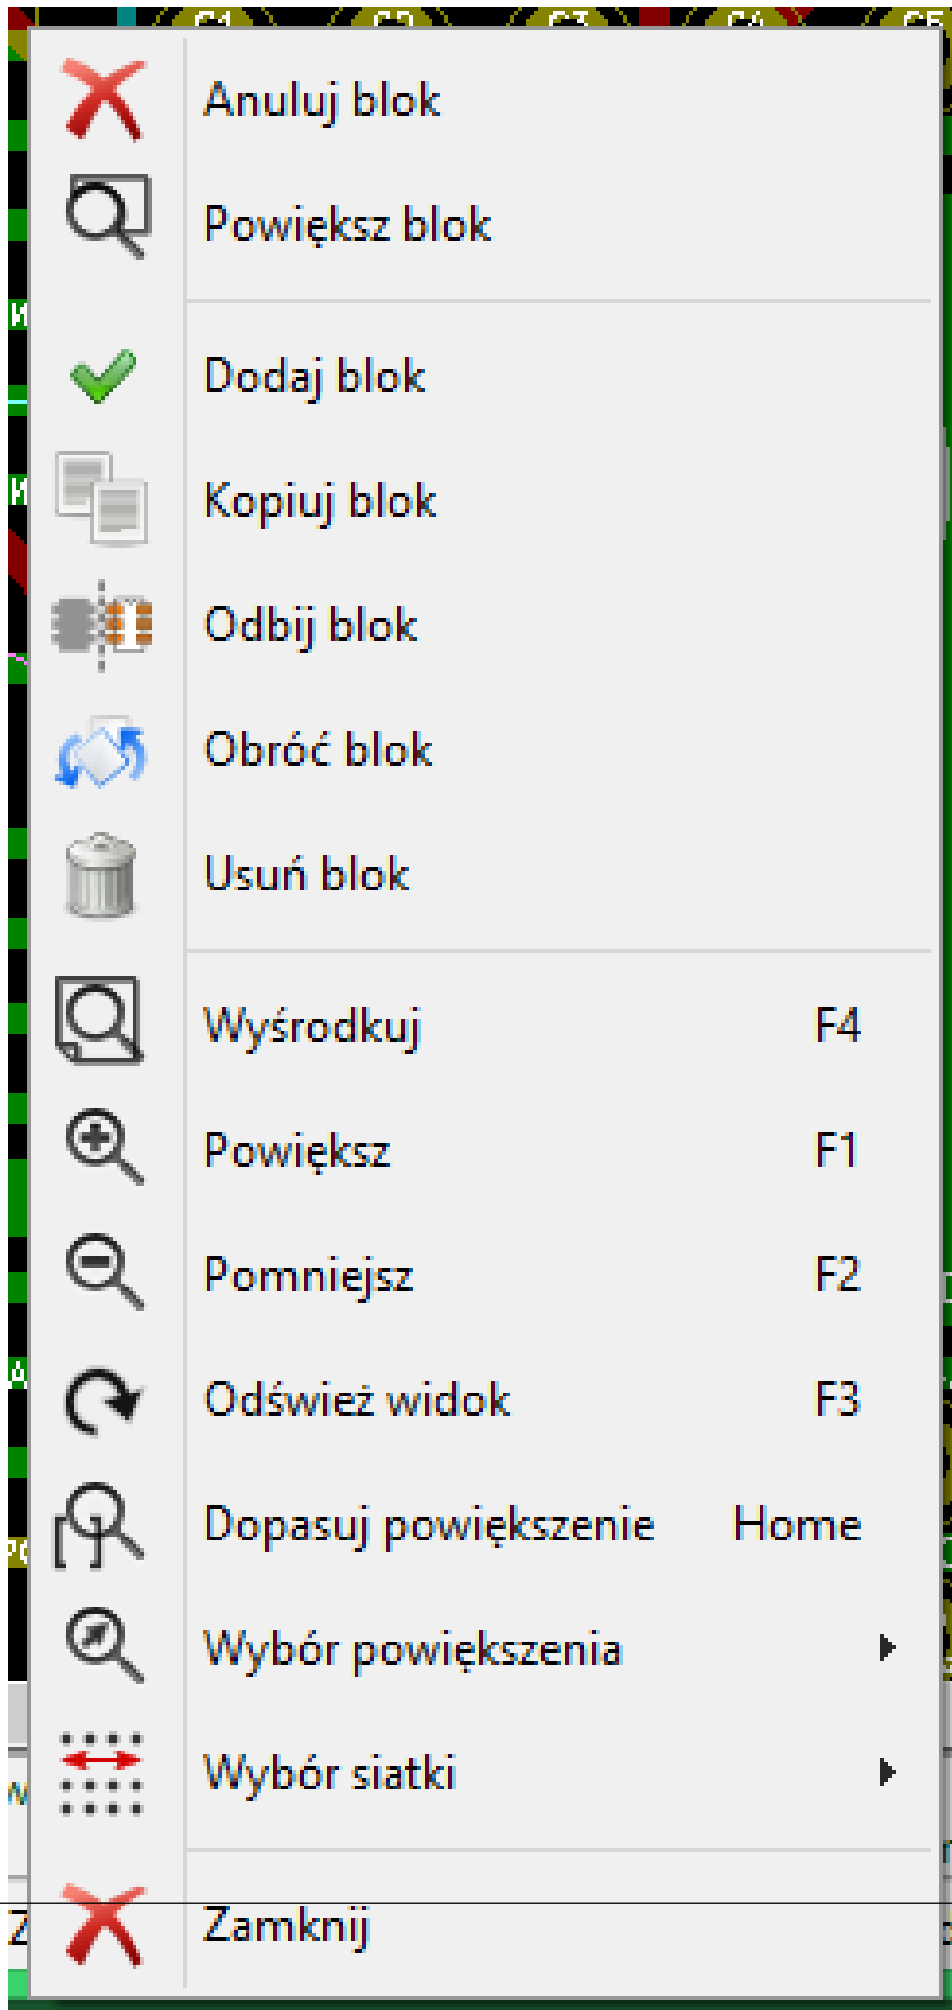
Anuluj blok
Powiększ blok

Dodaj blok
Kopiuj blok
Odbij blok
Obróć blok
Usuń blok

Wyśrodkuj F4
Powiększ F1
Pomniejsz F2
Odśwież widok F3
Dopasuj powiększenie Home
Wybór powiększenia
Wybór siatki

Zamknij